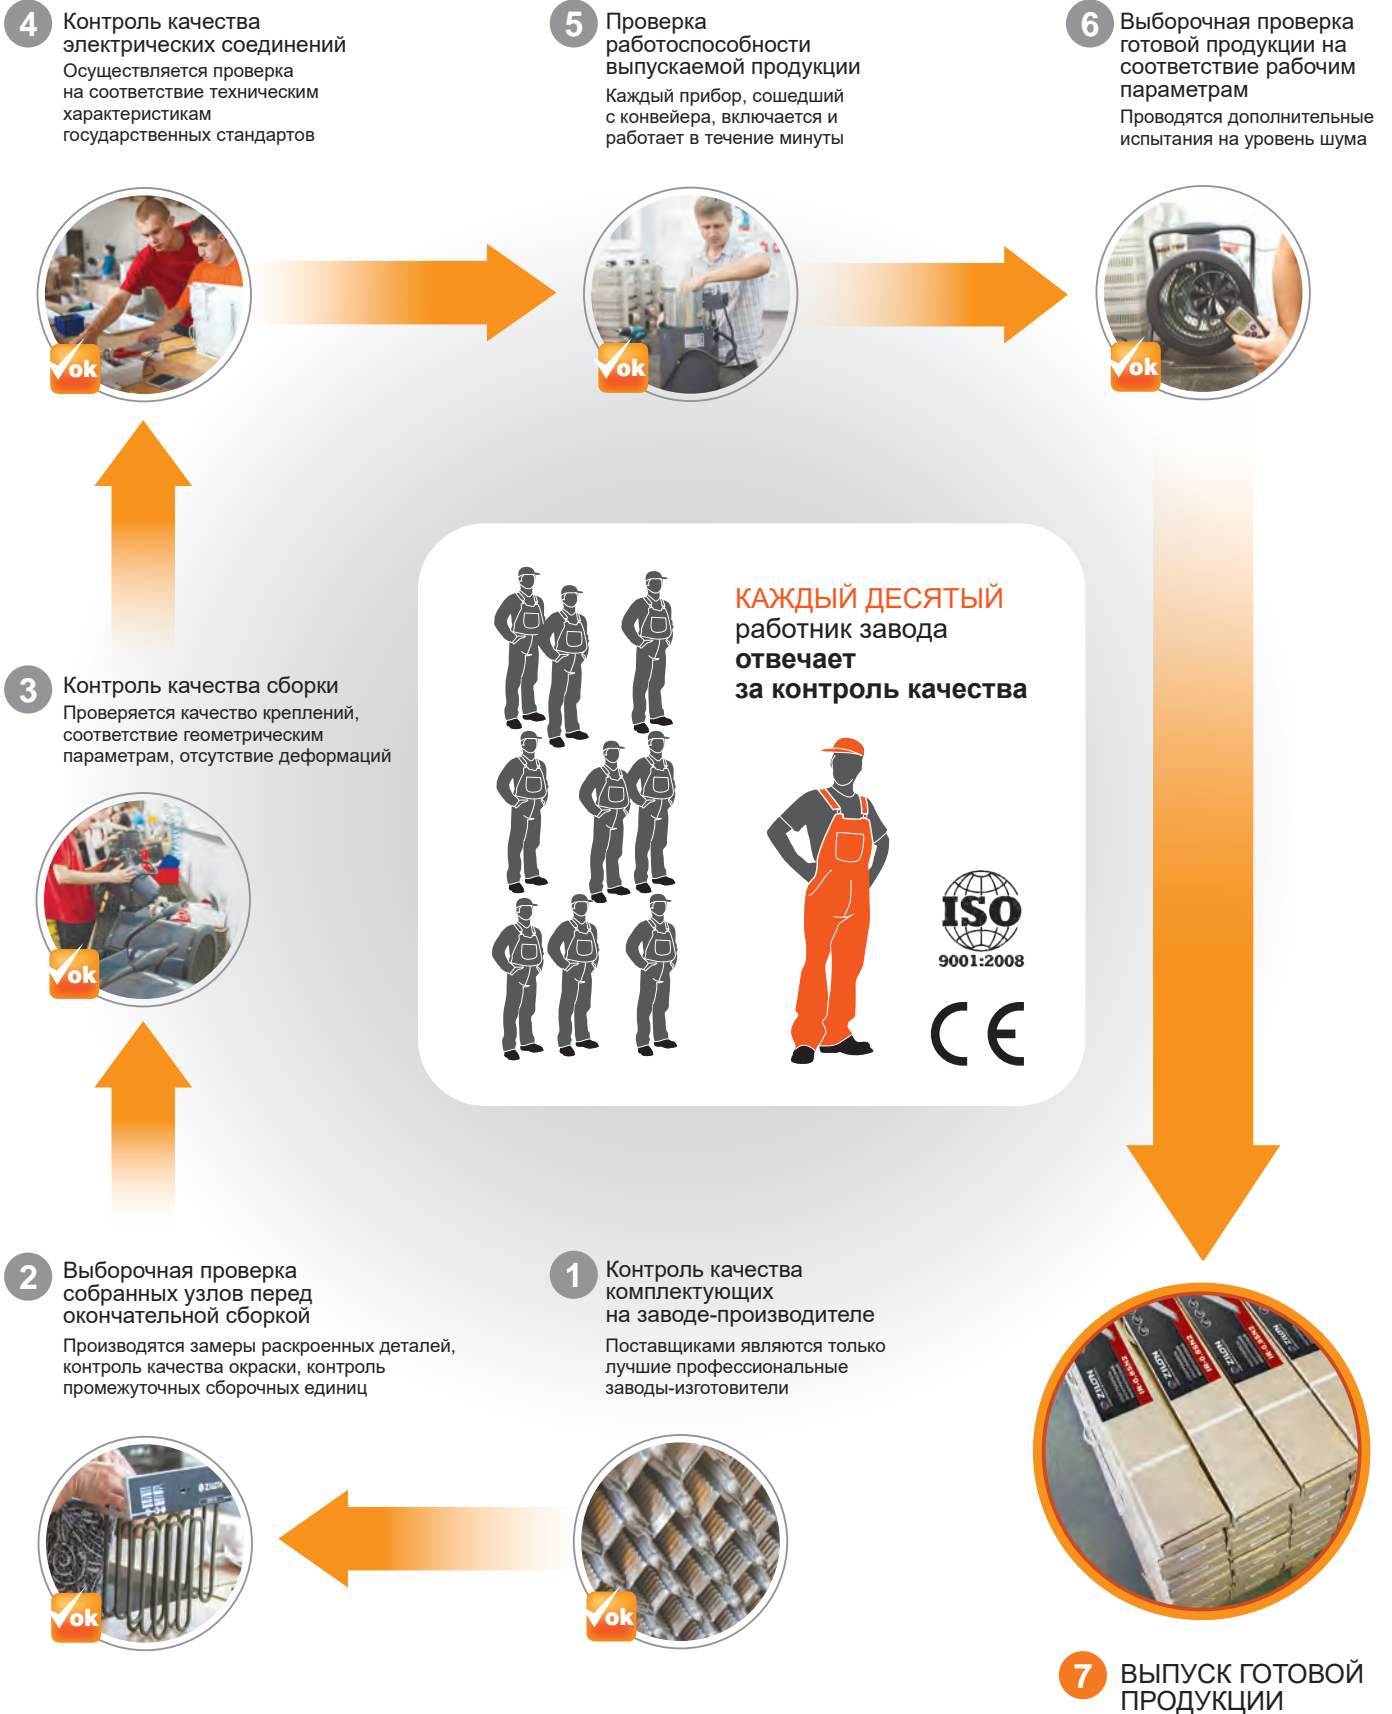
4 Контроль качества электрических соединений
Осуществляется проверка на соответствие техническим характеристикам государственных стандартов

5 Проверка работоспособности выпускаемой продукции
Каждый прибор, сошедший с конвейера, включается и работает в течение минуты

6 Выборочная проверка готовой продукции на соответствие рабочим параметрам
Проводятся дополнительные испытания на уровень шума

ok

ok

ok

КАЖДЫЙ ДЕСЯТЫЙ работник завода **отвечает за контроль качества**

3 Контроль качества сборки
Проверяется качество креплений, соответствие геометрическим параметрам, отсутствие деформаций

ok

ISO 9001:2008

CE

2 Выборочная проверка собранных узлов перед окончательной сборкой
Производятся замеры раскроенных деталей, контроль качества окраски, контроль промежуточных сборочных единиц

1 Контроль качества комплектующих на заводе-производителе
Поставщиками являются только лучшие профессиональные заводы-изготовители

ok

ok

7 ВЫПУСК ГОТОВОЙ ПРОДУКЦИИ